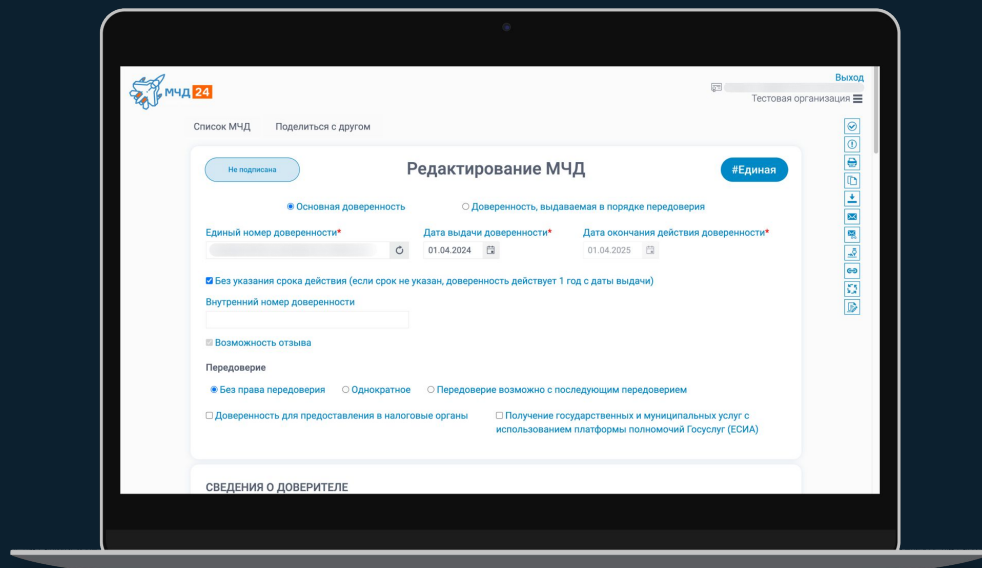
МЧД 24

Выход

Тестовая организация

Список МЧД Поделиться с другом

Не подписана

Редактирование МЧД

#Единая

Основная доверенность

Доверенность, выдаваемая в порядке передоверия

Единый номер доверенности*

Дата выдачи доверенности*

01.04.2024

Дата окончания действия доверенности*

01.04.2025

Без указания срока действия (если срок не указан, доверенность действует 1 год с даты выдачи)

Внутренний номер доверенности

Возможность отзыва

Передоверие

Без права передоверия Однократное Передоверие возможно с последующим передоверием

Доверенность для предоставления в налоговые органы

Получение государственных и муниципальных услуг с использованием платформы полномочий Госуслуг (ЕСИА)

СВЕДЕНИЯ О ДОВЕРИТЕЛЕ